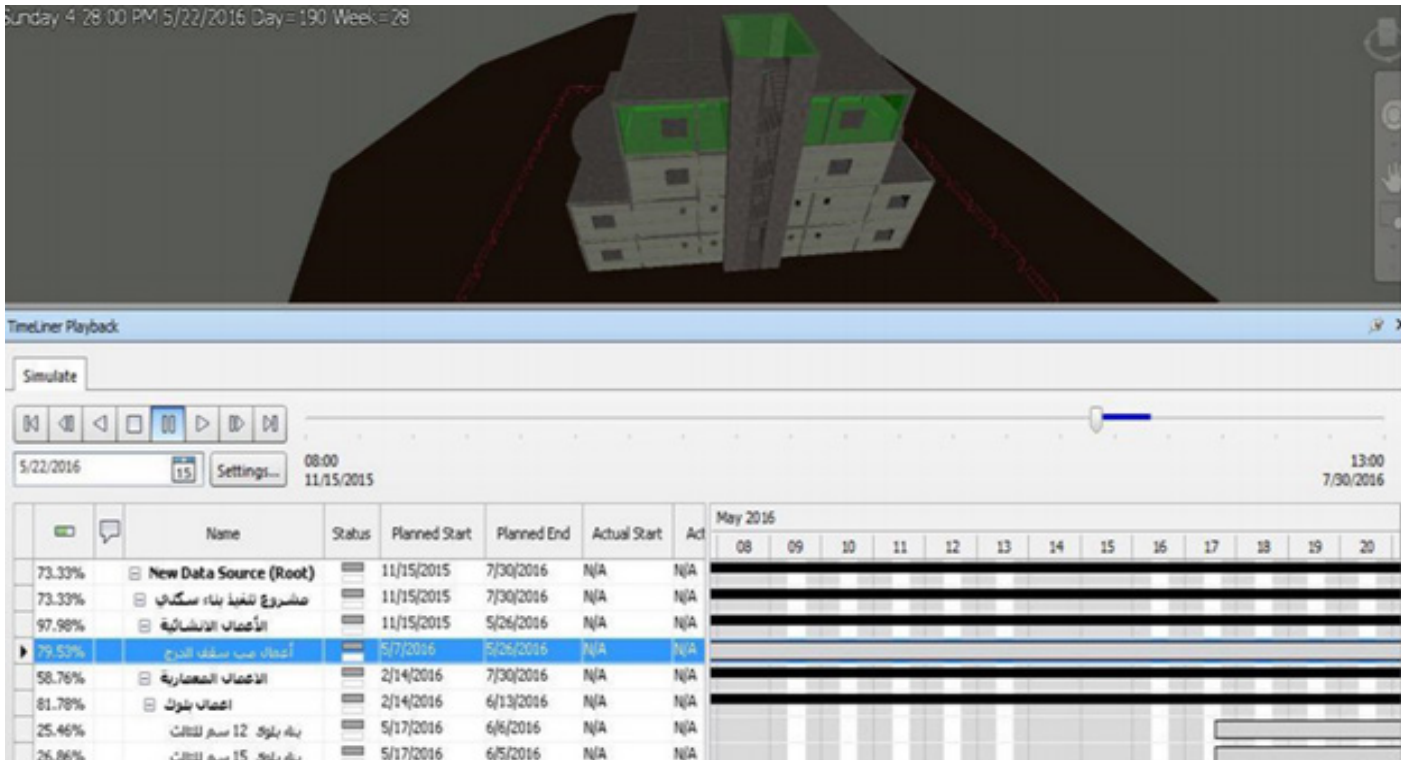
Sunday 4:28:00 PM 5/22/2016 Day=190 Week=28

TimeLiner Playback

Simulate

5/22/2016 | 15 | Settings... | 08:00 11/15/2015 | 13:00 7/30/2016

| | | Name | Status | Planned Start | Planned End | Actual Start | Act |
|---|---|---|---|---|---|---|---|
| 73.33% | | New Data Source (Root) | | 11/15/2015 | 7/30/2016 | N/A | N/A |
| 73.33% | | مشروع تنفيذ بناء سكني | | 11/15/2015 | 7/30/2016 | N/A | N/A |
| 97.98% | | الأعمال الانشائية | | 11/15/2015 | 5/26/2016 | N/A | N/A |
| 79.53% | | أعمال صب سقف الدرج | | 5/7/2016 | 5/26/2016 | N/A | N/A |
| 58.76% | | الاعمال المعمارية | | 2/14/2016 | 7/30/2016 | N/A | N/A |
| 81.78% | | اعمال بلوك | | 2/14/2016 | 6/13/2016 | N/A | N/A |
| 25.46% | | بناء بلوك 12 سم للثالث | | 5/17/2016 | 6/6/2016 | N/A | N/A |
| 26.86% | | بناء بلوك 15 سم للثالث | | 5/17/2016 | 6/5/2016 | N/A | N/A |

May 2016
08 09 10 11 12 13 14 15 16 17 18 19 20